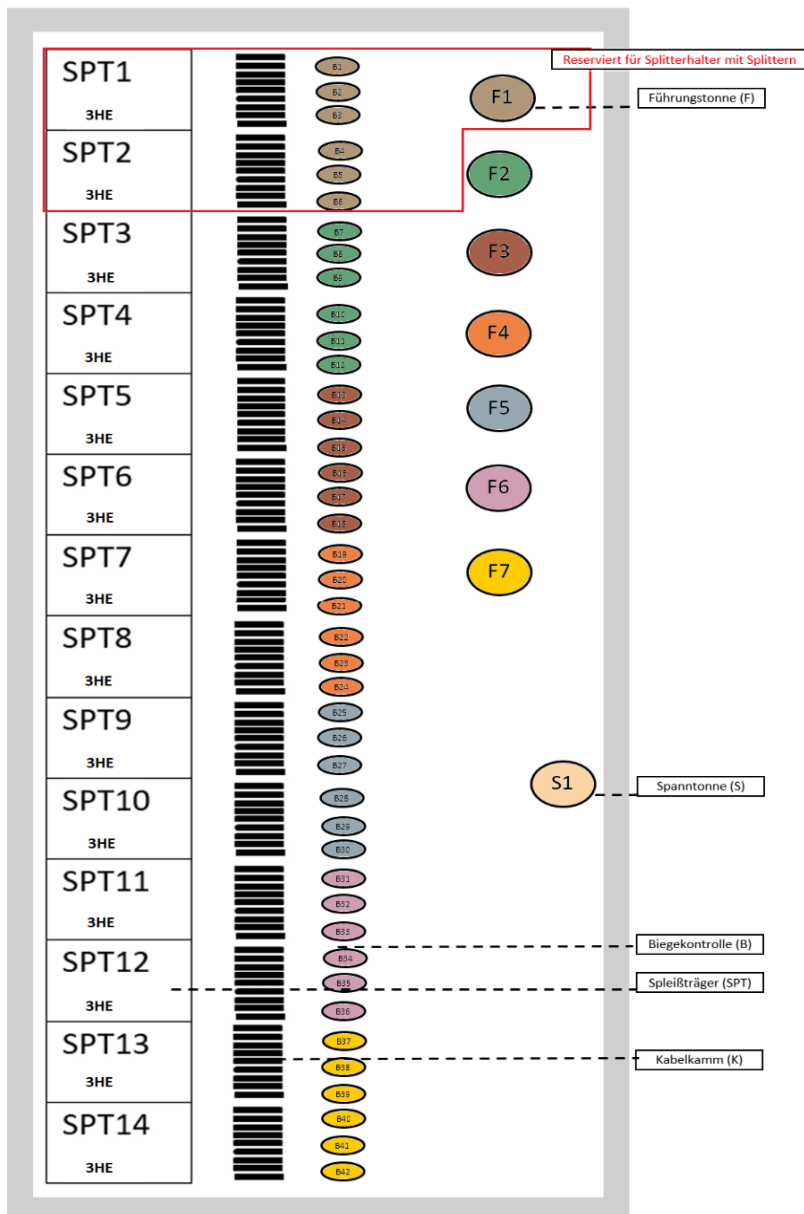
Reserviert für Splitterhalter mit Splittern

SPT1
3HE
SPT2
3HE
SPT3
3HE
SPT4
3HE
SPT5
3HE
SPT6
3HE
SPT7
3HE
SPT8
3HE
SPT9
3HE
SPT10
3HE
SPT11
3HE
SPT12
3HE
SPT13
3HE
SPT14
3HE

B1
B2
B3
B4
B5
B6
B7
B8
B9
B10
B11
B12
B13
B14
B15
B16
B17
B18
B19
B20
B21
B22
B23
B24
B25
B26
B27
B28
B29
B30
B31
B32
B33
B34
B35
B36
B37
B38
B39
B40
B41
B42

F1
Führungstonne (F)
F2
F3
F4
F5
F6
F7

S1
Spanntonne (S)

Biegekontrolle (B)
Spleißträger (SPT)
Kabelkamm (K)